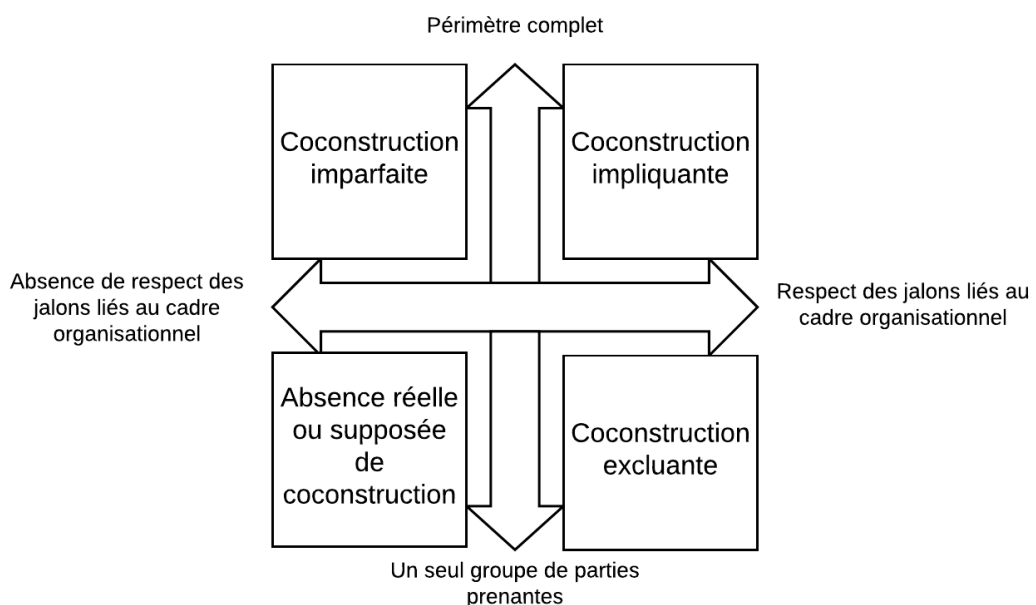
Périmètre complet

Coconstruction imparfaite

Coconstruction impliquante

Absence de respect des jalons liés au cadre organisationnel

Respect des jalons liés au cadre organisationnel

Absence réelle ou supposée de coconstruction

Coconstruction excluante

Un seul groupe de parties prenantes